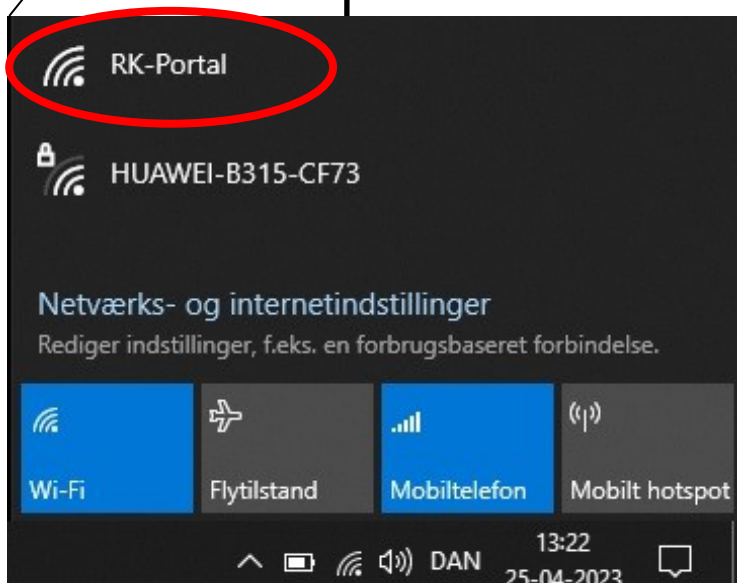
RK-Portal

HUAWEI-B315-CF73

Netværks- og internetindstillinger

Rediger indstillinger, f.eks. en forbrugsbaseret forbindelse.

Wi-Fi

Flytilstand

Mobiltelefon

Mobilt hotspot

DAN

13:22

25-04-2023